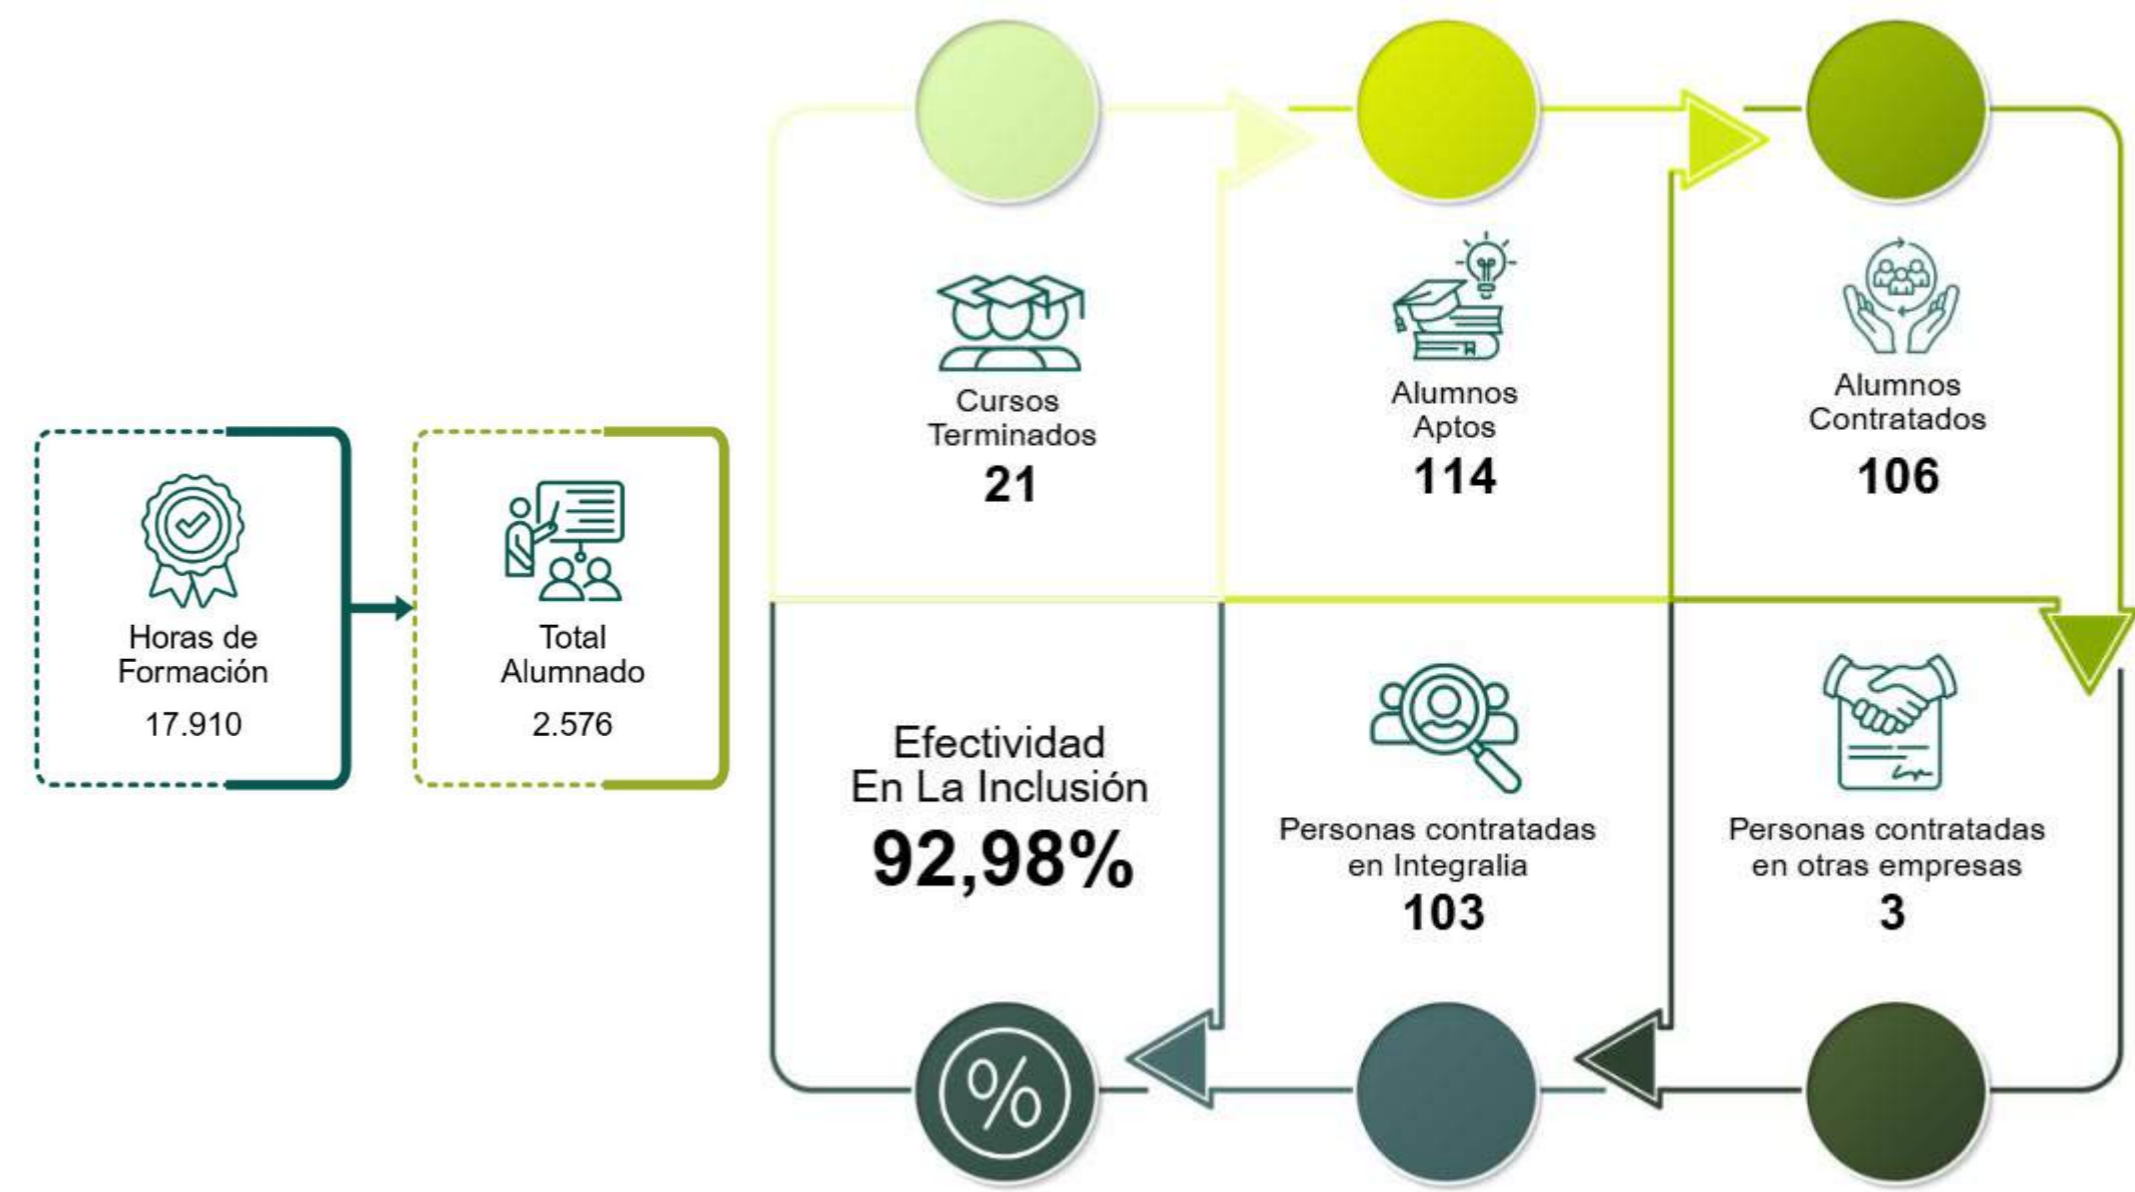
Horas de Formación
17.910

Total Alumnado
2.576

Cursos Terminados
21

Alumnos Aptos
114

Alumnos Contratados
106

Efectividad En La Inclusión
92,98%

Personas contratadas en Integralia
103

Personas contratadas en otras empresas
3

%